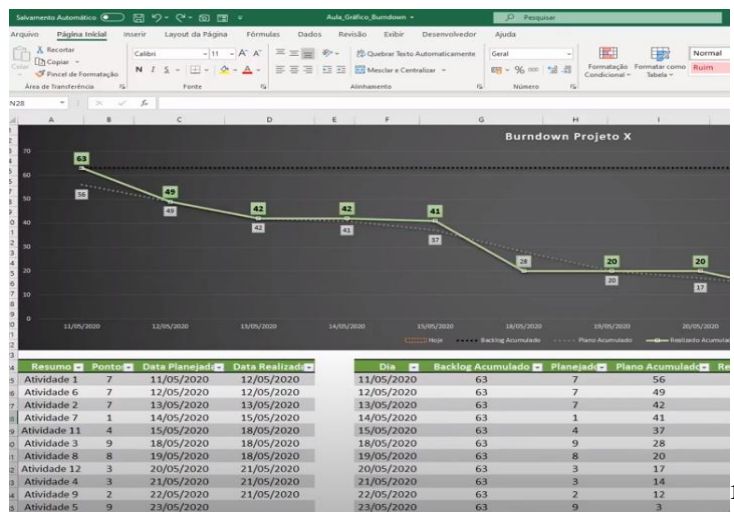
Salvamento Automático Aula_Gráfico_Burndown Pesquisar

Arquivo Página Inicial Inserir Layout da Página Fórmulas Dados Revisão Exibir Desenvolvedor Ajuda

Recortar Copiar Pincel de Formatação Área de Transferência Calibri 11 N I S Fonte Quebrar Texto Automaticamente Mesclar e Centralizar Alinhamento Geral Número Formatação Condicional Formatar como Tabela Normal Ruim

N28

Burndown Projeto X

70 60 50 40 30 20 10 0

63 56 49 49 42 42 42 41 41 37 28 20 20 20 17

11/05/2020 12/05/2020 13/05/2020 14/05/2020 15/05/2020 18/05/2020 19/05/2020 20/05/2020

Hoje Backlog Acumulado Plano Acumulado Realizado Acumul

| Resumo | Pontos | Data Planejada | Data Realizada |
|---|---|---|---|
| Atividade 1 | 7 | 11/05/2020 | 12/05/2020 |
| Atividade 6 | 7 | 12/05/2020 | 12/05/2020 |
| Atividade 2 | 7 | 13/05/2020 | 13/05/2020 |
| Atividade 7 | 1 | 14/05/2020 | 15/05/2020 |
| Atividade 11 | 4 | 15/05/2020 | 18/05/2020 |
| Atividade 3 | 9 | 18/05/2020 | 15/05/2020 |
| Atividade 8 | 8 | 19/05/2020 | 18/05/2020 |
| Atividade 12 | 3 | 20/05/2020 | 21/05/2020 |
| Atividade 4 | 3 | 21/05/2020 | 21/05/2020 |
| Atividade 9 | 2 | 22/05/2020 | 21/05/2020 |
| Atividade 5 | 9 | 23/05/2020 | |

| Dia | Backlog Acumulado | Planejado | Plano Acumulado | Re |
|---|---|---|---|---|
| 11/05/2020 | 63 | 7 | 56 | |
| 12/05/2020 | 63 | 7 | 49 | |
| 13/05/2020 | 63 | 7 | 42 | |
| 14/05/2020 | 63 | 1 | 41 | |
| 15/05/2020 | 63 | 4 | 37 | |
| 18/05/2020 | 63 | 9 | 28 | |
| 19/05/2020 | 63 | 8 | 20 | |
| 20/05/2020 | 63 | 3 | 17 | |
| 21/05/2020 | 63 | 3 | 14 | |
| 22/05/2020 | 63 | 2 | 12 | |
| 23/05/2020 | 63 | 9 | 3 | |